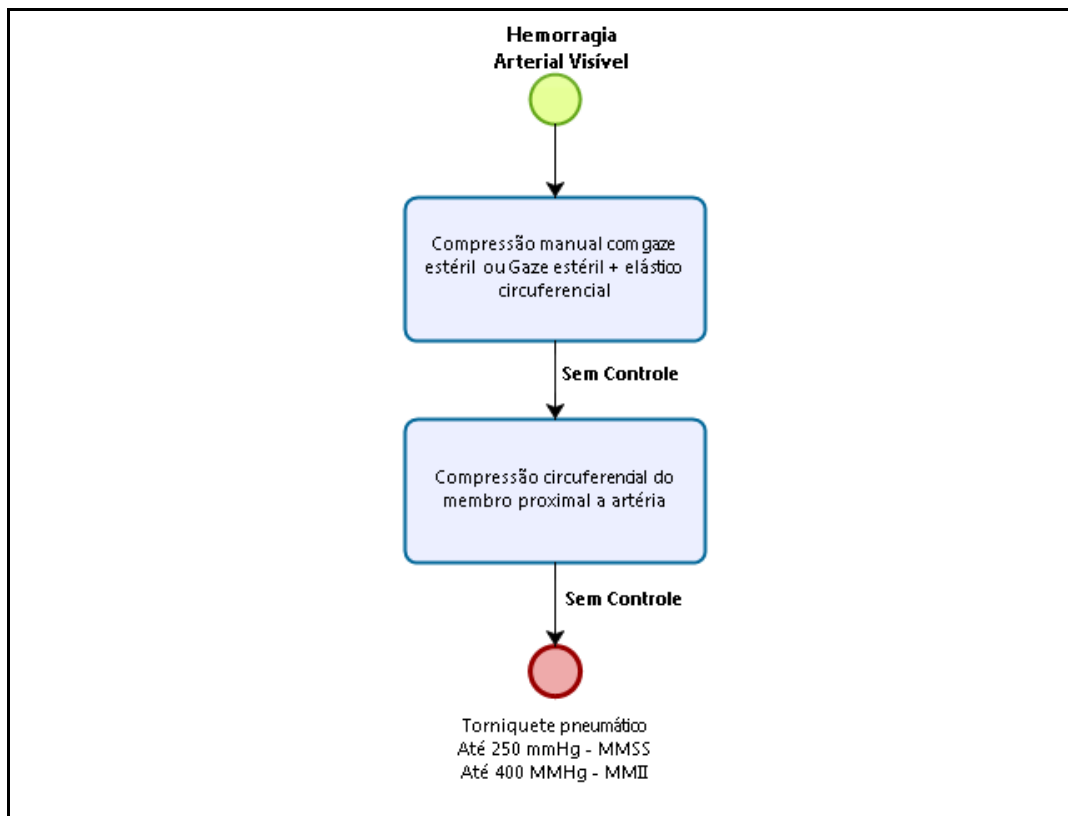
Hemorragia
Arterial Visível

Compressão manual com gaze estéril ou Gaze estéril + elástico circuferencial

Sem Controle

Compressão circuferencial do membro proximal a artéria

Sem Controle

Torniquete pneumático
Até 250 mmHg - MMSS
Até 400 MMHg - MMII